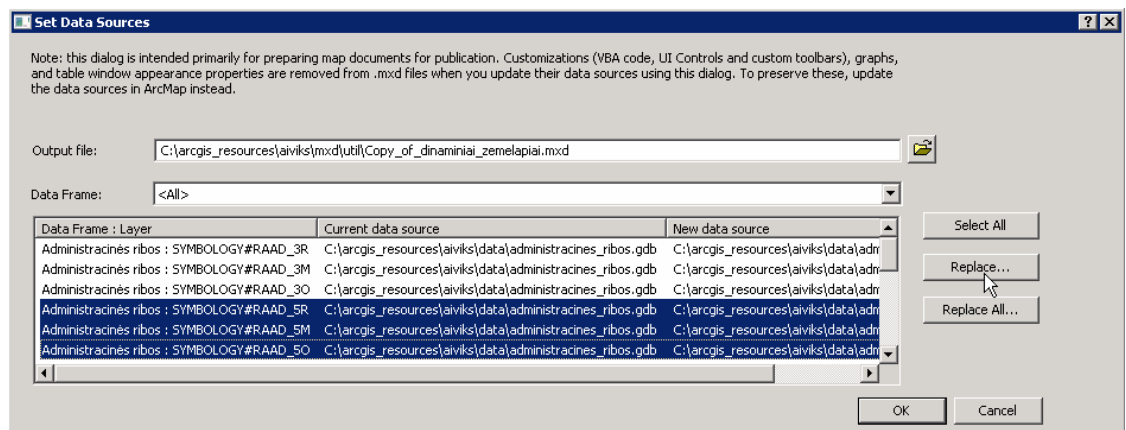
Set Data Sources

?

X

Note: this dialog is intended primarily for preparing map documents for publication. Customizations (VBA code, UI Controls and custom toolbars), graphs, and table window appearance properties are removed from .mxd files when you update their data sources using this dialog. To preserve these, update the data sources in ArcMap instead.

Output file: C:\arcgis_resources\aiviks\mxd\util\Copy_of_dinaminiai_zemelapiai.mxd

Data Frame: <All>

| Data Frame : Layer | Current data source | New data source |
|---|---|---|
| Administracinės ribos : SYMBOLOGY#RAAD_3R | C:\arcgis_resources\aiviks\data\administracines_ribos.gdb | C:\arcgis_resources\aiviks\data\adm |
| Administracinės ribos : SYMBOLOGY#RAAD_3M | C:\arcgis_resources\aiviks\data\administracines_ribos.gdb | C:\arcgis_resources\aiviks\data\adm |
| Administracinės ribos : SYMBOLOGY#RAAD_3O | C:\arcgis_resources\aiviks\data\administracines_ribos.gdb | C:\arcgis_resources\aiviks\data\adm |
| Administracinės ribos : SYMBOLOGY#RAAD_5R | C:\arcgis_resources\aiviks\data\administracines_ribos.gdb | C:\arcgis_resources\aiviks\data\adm |
| Administracinės ribos : SYMBOLOGY#RAAD_5M | C:\arcgis_resources\aiviks\data\administracines_ribos.gdb | C:\arcgis_resources\aiviks\data\adm |
| Administracinės ribos : SYMBOLOGY#RAAD_5O | C:\arcgis_resources\aiviks\data\administracines_ribos.gdb | C:\arcgis_resources\aiviks\data\adm |

Select All

Replace...

Replace All...

OK

Cancel